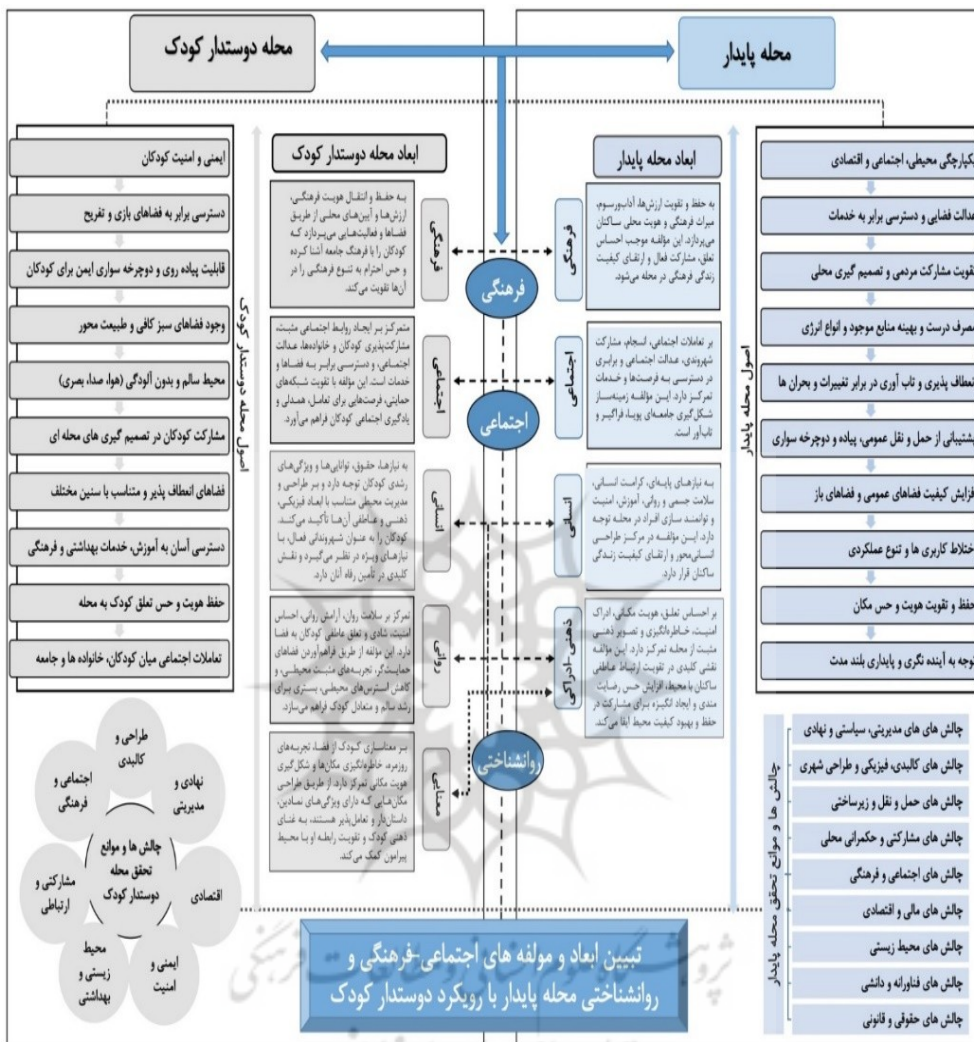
محله دوستدار کودک

محله پایدار

ابعاد محله دوستدار کودک

ابعاد محله پایدار

ایمنی و امنیت کودکان

دسترسی برابر به فضاهای بازی و تفریح

قابلیت پیاده روی و دوچرخه سواری ایمن برای کودکان

وجود فضاهای سبز کافی و طبیعت محور

محیط سالم و بدون آلودگی (هوا، صدا، بصری)

مشارکت کودکان در تصمیم گیری های محله ای

فضاهای انعطاف پذیر و متناسب با سنین مختلف

دسترسی آسان به آموزش، خدمات بهداشتی و فرهنگی

حفظ هویت و حس تعلق کودک به محله

تعاملات اجتماعی میان کودکان، خانواده ها و جامعه

اصول محله دوستدار کودک

فرهنگی

به حفظ و انتقال هویت فرهنگی، ارزش‌ها و آیین‌های محلی از طریق فضاها و فعالیت‌هایی می‌پردازد که کودکان را با فرهنگ جامعه آشنا کرده و حس احترام به تنوع فرهنگی را در آن‌ها تقویت می‌کند.

اجتماعی

متمرکز بر ایجاد روابط اجتماعی مثبت، مشارکت‌پذیری کودکان و خانواده‌ها، عدالت اجتماعی، و دسترسی برابر به فضاها و خدمات است. این مؤلفه با تقویت شبکه‌های حمایتی، فرصت‌هایی برای تعامل، همدلی و یادگیری اجتماعی کودکان فراهم می‌آورد.

انسانی

به نیازها، حقوق، توانایی‌ها و ویژگی‌های رشدی کودکان توجه دارد و بر طراحی و مدیریت محیطی متناسب با ابعاد فیزیکی، ذهنی و عاطفی آن‌ها تأکید می‌کند. کودکان را به عنوان شهروندانی فعال، با نیازهای ویژه در نظر می‌گیرد و نقش کلیدی در تأمین رفاه آنان دارد.

روانی

تمرکز بر سلامت روان، آرامش روانی، احساس امنیت، شادی و تعلق عاطفی کودکان به فضا دارد. این مؤلفه از طریق فراهم‌آوردن فضاهای حمایت‌گر، تجربه‌های مثبت محیطی، و کاهش استرس‌های محیطی، بستری برای رشد سالم و متعادل کودک فراهم می‌سازد.

معنایی

بر معناسازی کودک از فضا، تجربه‌های روزمره، خاطره‌انگیزی مکان‌ها و شکل‌گیری هویت مکانی تمرکز دارد. از طریق طراحی مکان‌هایی که دارای ویژگی‌های نمادین، داستان‌دار و تعامل‌پذیر هستند، به غنای ذهنی کودک و تقویت رابطه او با محیط پیرامون کمک می‌کند.

فرهنگی

اجتماعی

روانشناختی

فرهنگی

به حفظ و تقویت ارزش‌ها، آداب‌ورسوم، میراث فرهنگی و هویت محلی ساکنان می‌پردازد. این مؤلفه موجب احساس تعلق، مشارکت فعال و ارتقای کیفیت زندگی فرهنگی در محله می‌شود.

اجتماعی

بر تعاملات اجتماعی، انسجام، مشارکت شهروندی، عدالت اجتماعی و برابری در دسترسی به فرصت‌ها و خدمات تمرکز دارد. ایــن مؤلفه زمینه‌ساز شکل‌گیری جامعه‌ای پویا، فراگیر و تاب‌آور است.

انسانی

به نیازهای پایه‌ای، کرامت انسانی، سلامت جسمی و روانی، آموزش، امنیت و توانمند سازی افراد در محله توجه دارد. ایــن مؤلفه در مرکـز طراحی انسان‌محور و ارتقای کیفیت زندگی ساکنان قرار دارد.

ذهنی-ادراکی

بر احساس تعلق، هویت مکانی، ادراک امنیت، خاطره‌انگیزی و تصویر ذهنی مثبت از محله تمرکز دارد. این مؤلفه نقشی کلیدی در تقویت ارتباط عاطفی ساکنان با محیط، افزایش حس رضایت مندی و ایجاد انگیزه برای مشارکت در حفظ و بهبود کیفیت محیط ایفا می‌کند.

یکپارچگی محیطی، اجتماعی و اقتصادی

عدالت فضایی و دسترسی برابر به خدمات

تقویت مشارکت مردمی و تصمیم گیری محلی

مصرف درست و بهینه منابع موجود و انواع انرژی

انعطاف پذیری و تاب آوری در برابر تغییرات و بحران ها

پشتیبانی از حمل و نقل عمومی، پیاده و دوچرخه سواری

افزایش کیفیت فضاهای عمومی و فضاهای باز

اختلاط کاربری ها و تنوع عملکردی

حفظ و تقویت هویت و حس مکان

توجه به آینده نگری و پایداری بلند مدت

اصول محله پایدار

طراحی و کالبدی

نهادی و مدیریتی

اقتصادی

ایمنی و امنیت

محیط زیستی و بهداشتی

مشارکتی و ارتباطی

اجتماعی و فرهنگی

چالش ها و موانع تحقق محله دوستدار کودک

چالش های مدیریتی، سیاستی و نهادی

چالش های کالبدی، فیزیکی و طراحی شهری

چالش های حمل و نقل و زیرساختی

چالش های مشارکتی و حکمرانی محلی

چالش های اجتماعی و فرهنگی

چالش های مالی و اقتصادی

چالش های محیط زیستی

چالش های فناورانه و دانشی

چالش های حقوقی و قانونی

چالش ها و موانع تحقق محله پایدار

تبیین ابعاد و مولفه های اجتماعی-فرهنگی و روانشناختی محله پایدار با رویکرد دوستدار کودک

پژوهشگاه علوم انسانی و مطالعات فرهنگی